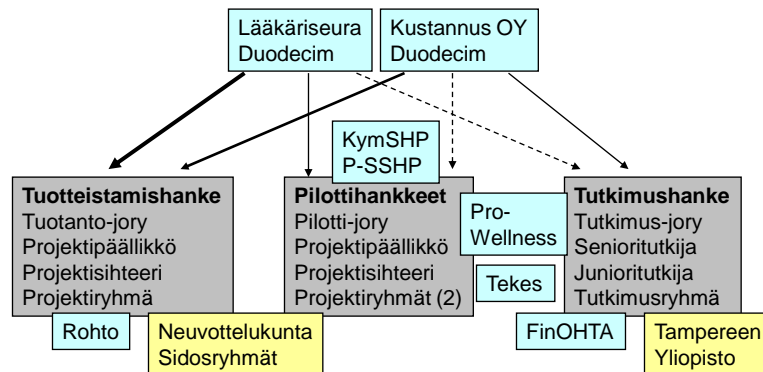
Lääkäriseura Duodecim

Kustannus OY Duodecim

KymSHP
P-SSHP

Tuotteistamishanke
Tuotanto-jory
Projektipäällikkö
Projektisihteeri
Projektiryhmä

Rohto

Neuvottelukunta
Sidosryhmät

Pilottihankkeet
Pilotti-jory
Projektipäällikkö
Projektisihteeri
Projektiryhmät (2)

Pro-Wellness

Tekes

Tutkimushanke
Tutkimus-jory
Senioritutkija
Junioritutkija
Tutkimusryhmä

FinOHTA

Tampereen Yliopisto